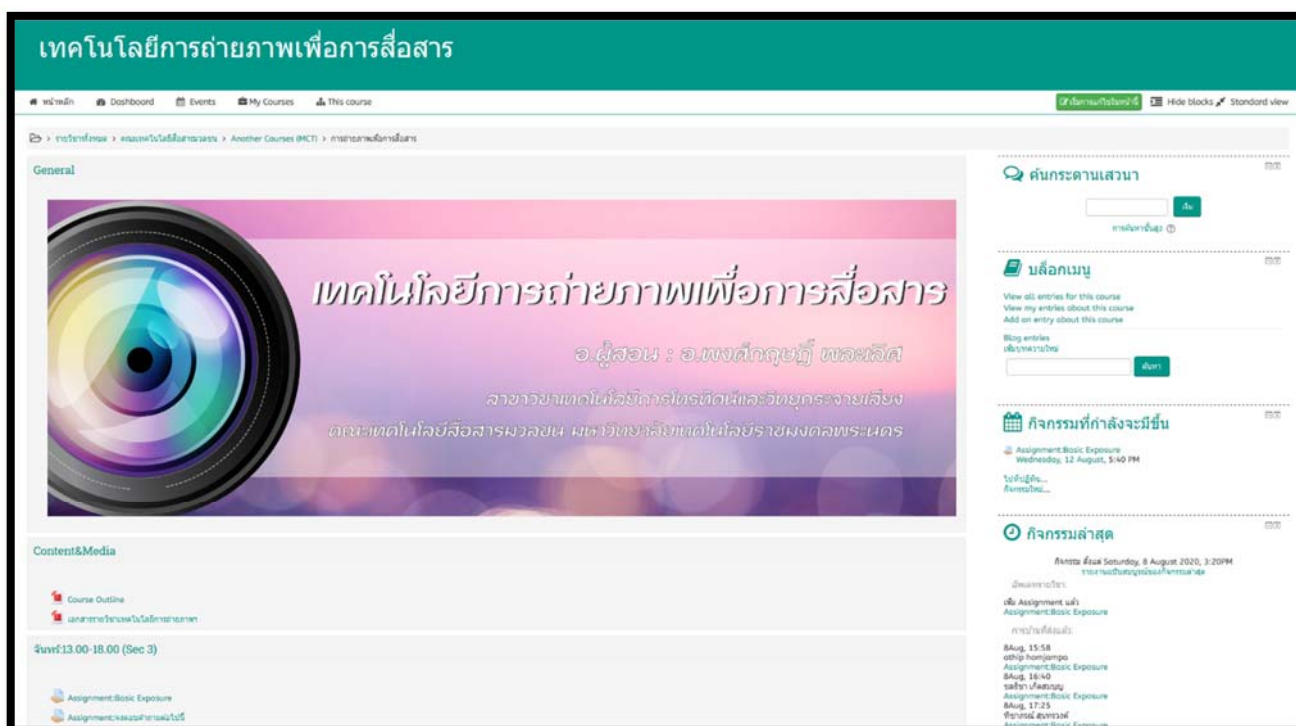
เทคโนโลยีการถ่ายภาพเพื่อการสื่อสาร

หน้าหลัก Dashboard Events My Courses This course

เริ่มการแก้ไขในหน้านี้ Hide blocks Standard view

> รายวิชาทั้งหมด > คณะเทคโนโลยีสื่อสารมวลชน > Another Courses (MCT) > การถ่ายภาพเพื่อการสื่อสาร

General

เทคโนโลยีการถ่ายภาพเพื่อการสื่อสาร

อ.ผู้สอน : อ.พงศ์กฤษฎ์ พละเลิศ

สาขาวิชาเทคโนโลยีการโทรทัศน์และวิทยุกระจายเสียง

คณะเทคโนโลยีสื่อสารมวลชน มหาวิทยาลัยเทคโนโลยีราชมงคลพระนคร

Content&Media

Course Outline

เอกสารรายวิชาเทคโนโลยีการถ่ายภาพ

จันทร์13.00-18.00 (Sec 3)

Assignment:Basic Exposure

Assignment:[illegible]

ค้นกระดานเสวนา

เริ่ม

การค้นหาขั้นสูง

บล็อกเมนู

View all entries for this course
View my entries about this course
Add an entry about this course

Blog entries
เพิ่มบทความใหม่

ค้นหา

กิจกรรมที่กำลังจะมีขึ้น

Assignment:Basic Exposure
Wednesday, 12 August, 5:40 PM

ไปที่ปฏิทิน...
กิจกรรมใหม่...

กิจกรรมล่าสุด

กิจกรรม ตั้งแต่ Saturday, 8 August 2020, 3:20PM
รายงานฉบับสมบูรณ์ของกิจกรรมล่าสุด

อัพเดทรายวิชา:

เพิ่ม Assignment แล้ว
Assignment:Basic Exposure

การบ้านที่ส่งแล้ว:

8Aug, 15:58
othip homjampa
Assignment:Basic Exposure
8Aug, 16:40
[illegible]
Assignment:Basic Exposure
8Aug, 17:25
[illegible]
Assignment:Basic Exposure